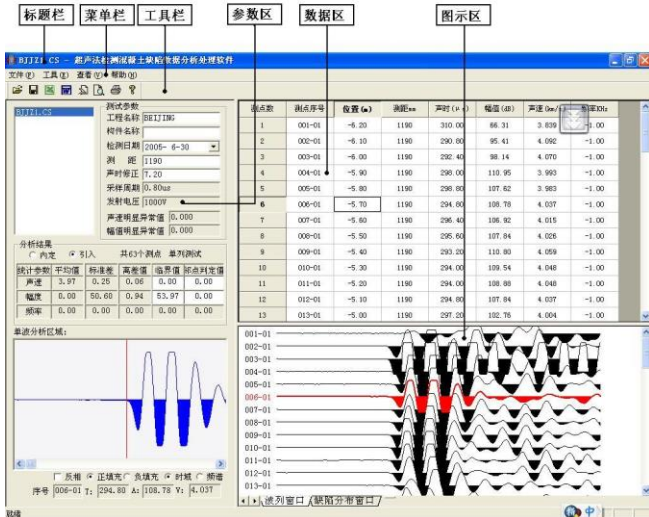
标题栏 菜单栏 工具栏 参数区 数据区 图示区

BJZJ1.CS - 超声法检测混凝土缺陷数据分析处理软件

文件(F) 工具(T) 查看(V) 帮助(H)

BJZJ1.CS

测试参数
工程名称 BEIJING
构件名称
检测日期 2005- 6-30
测 距 1190
声时修正 7.20
采样周期 0.80us
发射电压 1000V
声速明显异常值 0.000
幅值明显异常值 0.000

分析结果
内定 引入 共63个测点 单列测试

| 统计参数 | 平均值 | 标准差 | 离差值 | 临界值 | 判异判定值 |
|---|---|---|---|---|---|
| 声速 | 3.97 | 0.25 | 0.06 | 0.00 | 0.00 |
| 幅度 | 0.00 | 50.60 | 0.94 | 53.97 | 0.00 |
| 频率 | 0.00 | 0.00 | 0.00 | 0.00 | 0.00 |

单波分析区域:

反相 正填充 负填充 时域 频谱
序号 006-01 T: 294.80 A: 108.78 V: 4.037

| 测点数 | 测点序号 | 位置(m) | 测距mm | 声时(μs) | 幅值(dB) | 声速(km/s) | 频率KHz |
|---|---|---|---|---|---|---|---|
| 1 | 001-01 | -6.20 | 1190 | 310.00 | 66.31 | 3.839 | -1.00 |
| 2 | 002-01 | -6.10 | 1190 | 290.80 | 95.41 | 4.092 | -1.00 |
| 3 | 003-01 | -6.00 | 1190 | 292.40 | 98.14 | 4.070 | -1.00 |
| 4 | 004-01 | -5.90 | 1190 | 298.00 | 110.95 | 3.993 | -1.00 |
| 5 | 005-01 | -5.80 | 1190 | 298.80 | 107.62 | 3.983 | -1.00 |
| 6 | 006-01 | -5.70 | 1190 | 294.80 | 108.78 | 4.037 | -1.00 |
| 7 | 007-01 | -5.60 | 1190 | 296.40 | 106.92 | 4.015 | -1.00 |
| 8 | 008-01 | -5.50 | 1190 | 295.60 | 107.84 | 4.026 | -1.00 |
| 9 | 009-01 | -5.40 | 1190 | 293.20 | 110.80 | 4.059 | -1.00 |
| 10 | 010-01 | -5.30 | 1190 | 294.00 | 109.54 | 4.048 | -1.00 |
| 11 | 011-01 | -5.20 | 1190 | 294.00 | 108.88 | 4.048 | -1.00 |
| 12 | 012-01 | -5.10 | 1190 | 294.80 | 107.84 | 4.037 | -1.00 |
| 13 | 013-01 | -5.00 | 1190 | 297.20 | 102.76 | 4.004 | -1.00 |

001-01
002-01
003-01
004-01
005-01
006-01
007-01
008-01
009-01
010-01
011-01
012-01
013-01

波列窗口 缺陷分布窗口

就绪